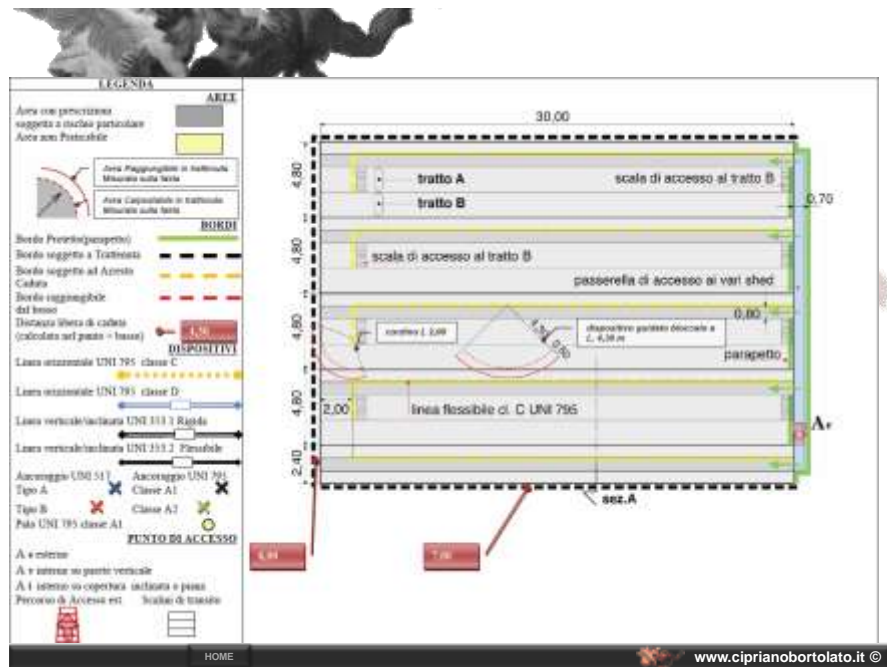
LEGENDA

AREE

Area con prescrizioni soggetta a misure particolari

Area non Praticabile

Area Raggiungibile in trattenuta Misurata sulla fune

Area Calpestabile in trattenuta Misurata sulla fune

BORDI

Bordo Protetto(parapetto)

Bordo soggetto a Trattenuta

Bordo soggetto ad Arresto Caduta

Bordo raggiungibile dal basso

Distanza libera di caduta (calcolata nel punto + basso)

4,50

DISPOSITIVI

Linea orizzontale UNI 795 classe C

Linea orizzontale UNI 795 classe D

Linea verticale/inclinata UNI 353.1 Rigida

Linea verticale/inclinata UNI 353.2 Flessibile

Ancoraggio UNI 517 Tipo A

Ancoraggio UNI 795 Classe A1

Tipo B

Classe A2

Palo UNI 795 classe A1

PUNTO DI ACCESSO

A e esterno

A e interno su parete verticale

A i interno su copertura inclinata o piana

Percorso di Accesso est.

Scalino di transito

30,00

4,80

4,80

4,80

4,80

2,40

tratto A

tratto B

scala di accesso al tratto B

0,70

scala di accesso al tratto B

passerella di accesso ai vari shed

0,80

cordino L 2,00

dispositivo partitto dissipativo a L 4,50 m

parapetto

2,00

linea flessibile cl. C UNI 795

Ae

sez.A

6,00

7,00

HOME

www.ciprianobortolato.it ©